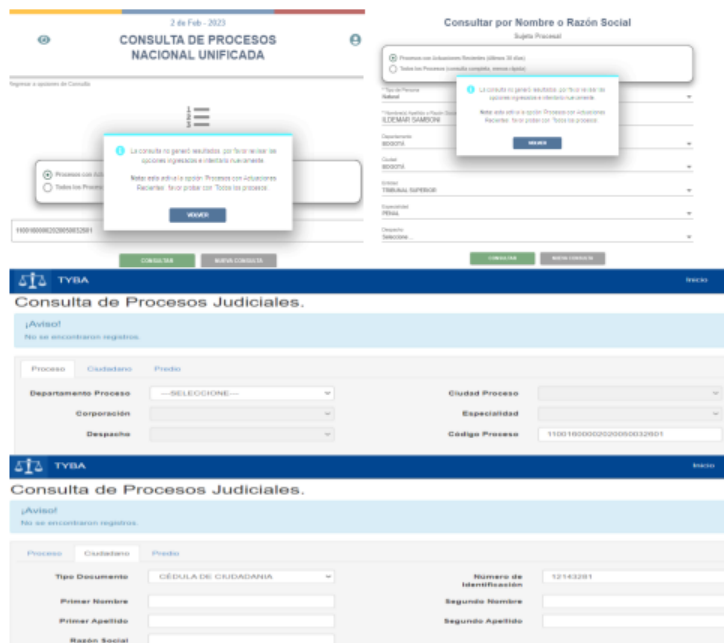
2 de Feb - 2023

CONSULTA DE PROCESOS NACIONAL UNIFICADA

Regresar a opciones de Consulta

La consulta no generó resultados, por favor revisar las opciones ingresadas e intentarlo nuevamente.

Nota: esta activa la opción: Procesos con Actuaciones Recientes, favor probar con: Todos los procesos.

VOLVER

Procesos con Act
Todos los Proces

11001600002020050032601

CONSULTAR   NUEVA CONSULTA

Consultar por Nombre o Razón Social

Sujeto Procesal

Procesos con Actuaciones Recientes (últimos 30 días)
Todos los Procesos (consulta completa, menos ágil)

* Tipo de Persona
Natural

* Nombre(s) Apellido o Razón Social
ILDEMAR SAMBONI

Departamento
BOGOTÁ

Ciudad
BOGOTÁ

Entidad
TRIBUNAL SUPERIOR

Especialidad
PENAL

Despacho
Seleccione...

La consulta no generó resultados, por favor revisar las opciones ingresadas e intentarlo nuevamente.

Nota: esta activa la opción: Procesos con Actuaciones Recientes, favor probar con: Todos los procesos.

VOLVER

CONSULTAR   NUEVA CONSULTA

TYBA   Inicio

Consulta de Procesos Judiciales.

¡Aviso!
No se encontraron registros.

Proceso   Ciudadano   Predio

Departamento Proceso   ---SELECCIONE---   Ciudad Proceso

Corporación   Especialidad

Despacho   Código Proceso   11001600002020050032601

TYBA   Inicio

Consulta de Procesos Judiciales.

¡Aviso!
No se encontraron registros.

Proceso   Ciudadano   Predio

Tipo Documento   CÉDULA DE CIUDADANÍA   Número de Identificación   12143281

Primer Nombre   Segundo Nombre

Primer Apellido   Segundo Apellido

Razón Social